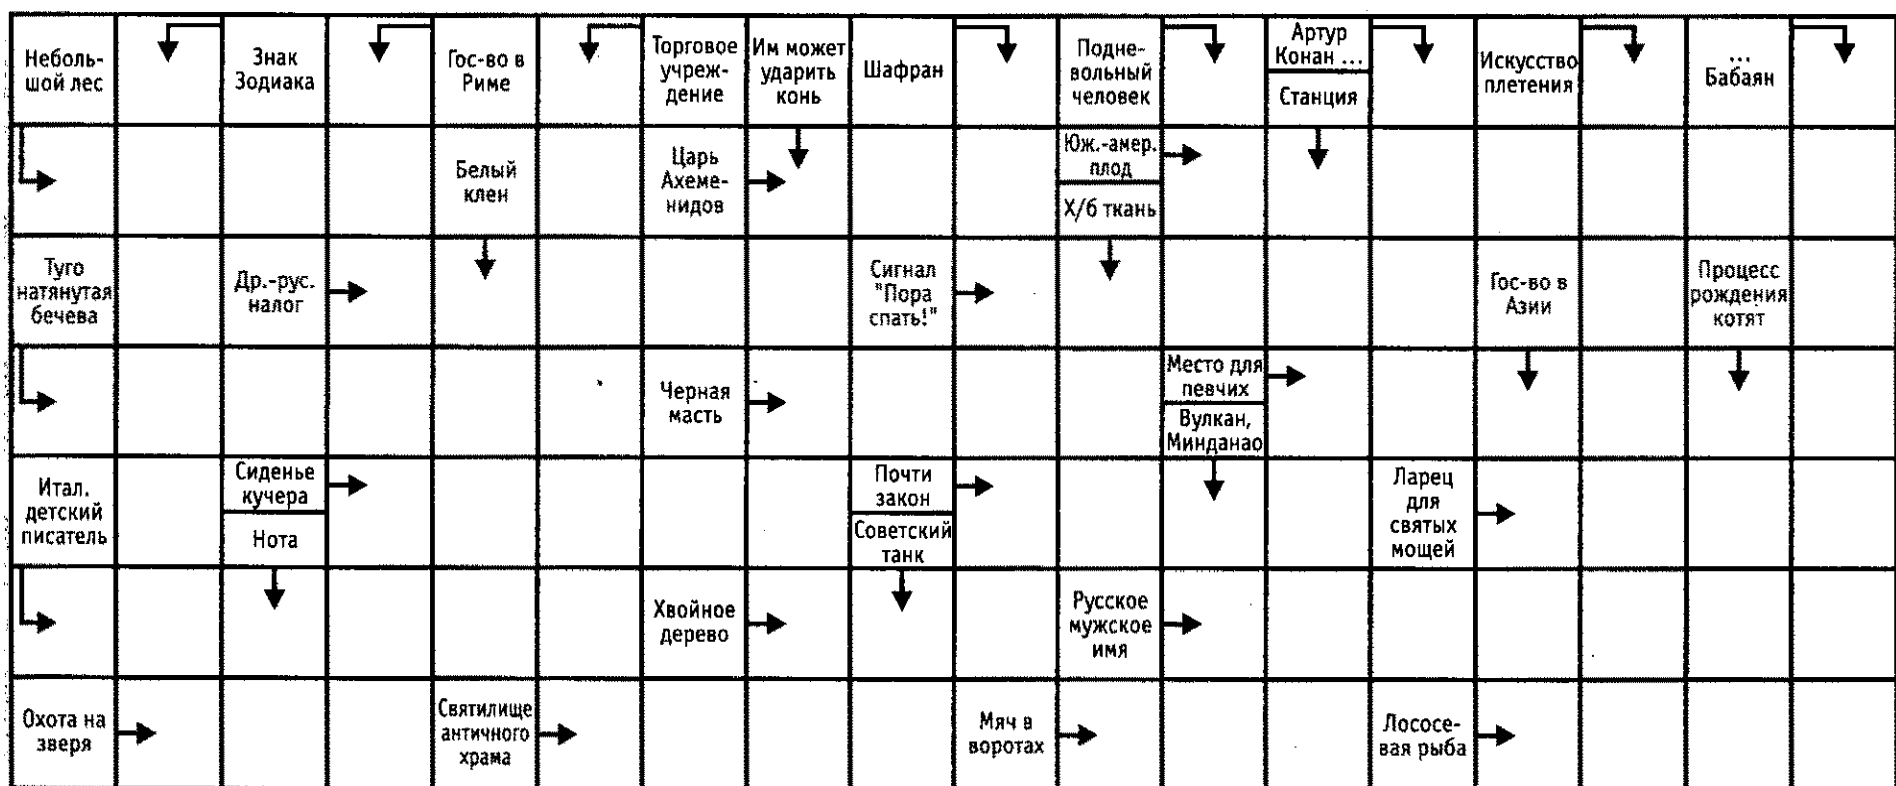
| Небольшой лес | | Знак Зодиака | | Гос-во в Риме | | Торговое учреждение | Им может ударить конь | Шафран | | Подневольный человек | | Артур Конан ... / Станция | | Искусство плетения | | ... Бабаян | |
|---|---|---|---|---|---|---|---|---|---|---|---|---|---|---|---|---|---|
| | | | | Белый клен | | Царь Ахеменидов | | | | Юж.-амер. плод / Х/б ткань | | | | | | | |
| Туго натянутая бечева | | Др.-рус. налог | | | | | | Сигнал "Пора спать!" | | | | | | Гос-во в Азии | | Процесс рождения котят | |
| | | | | | | Черная масть | | | | | Место для певчих / Вулкан, Минданао | | | | | | |
| Итал. детский писатель | | Сиденье кучера / Нота | | | | | | Почти закон / Советский танк | | | | | Ларец для святых мощей | | | | |
| | | | | | | Хвойное дерево | | | | Русское мужское имя | | | | | | | |
| Охота на зверя | | | | Святилище античного храма | | | | | Мяч в воротах | | | | Лососевая рыба | | | | |